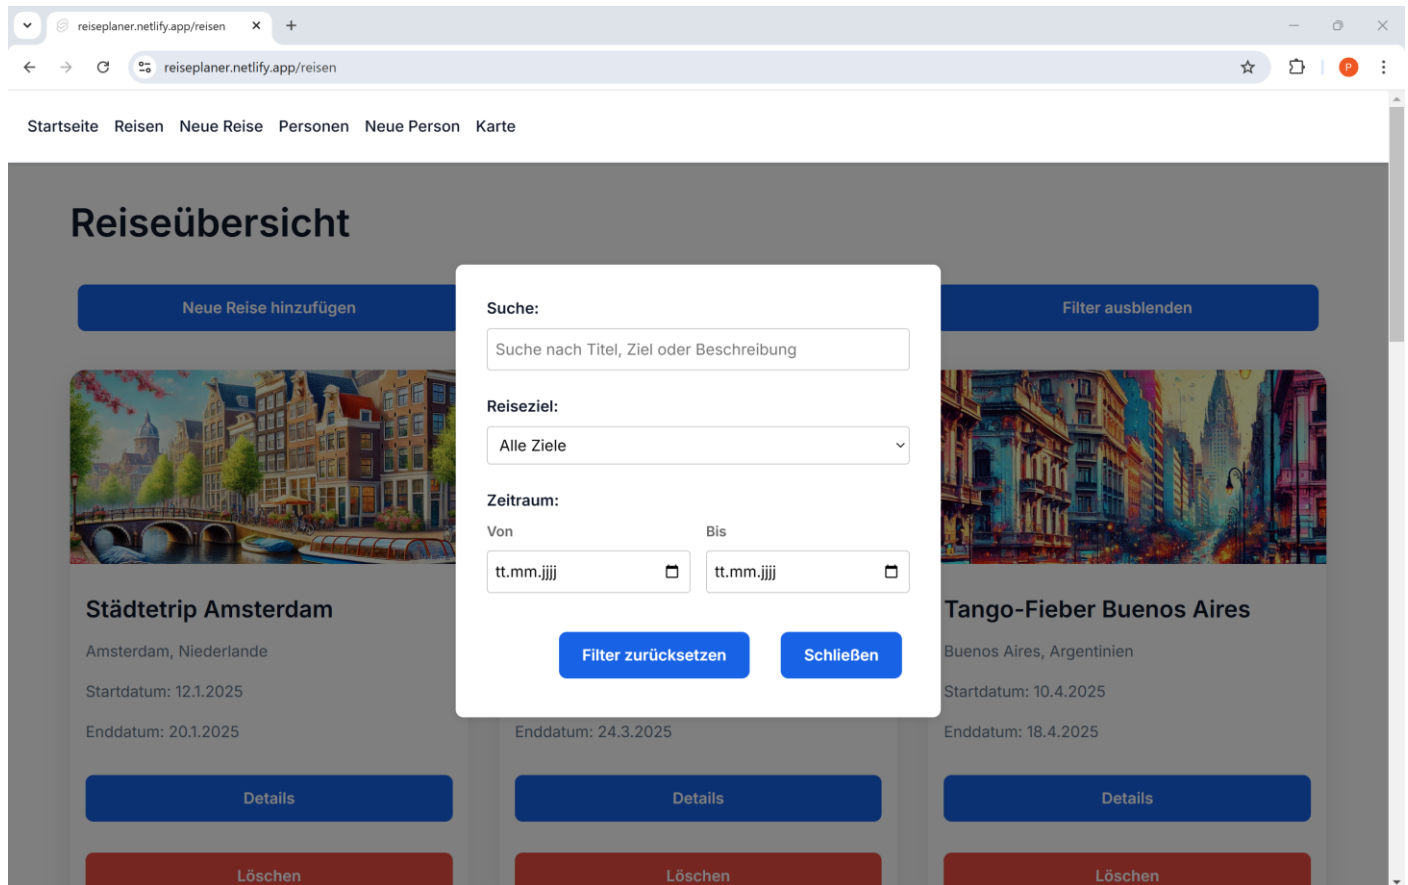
reiseplaner.netlify.app/reisen

reiseplaner.netlify.app/reisen

P

Startseite Reisen Neue Reise Personen Neue Person Karte

Reiseübersicht

Neue Reise hinzufügen

Filter ausblenden

Suche:

Suche nach Titel, Ziel oder Beschreibung

Reiseziel:

Alle Ziele

Zeitraum:

Von

Bis

tt.mm.jjjj

tt.mm.jjjj

Filter zurücksetzen

Schließen

Städtetrip Amsterdam

Amsterdam, Niederlande

Startdatum: 12.1.2025

Enddatum: 20.1.2025

Details

Löschen

Enddatum: 24.3.2025

Details

Löschen

Tango-Fieber Buenos Aires

Buenos Aires, Argentinien

Startdatum: 10.4.2025

Enddatum: 18.4.2025

Details

Löschen